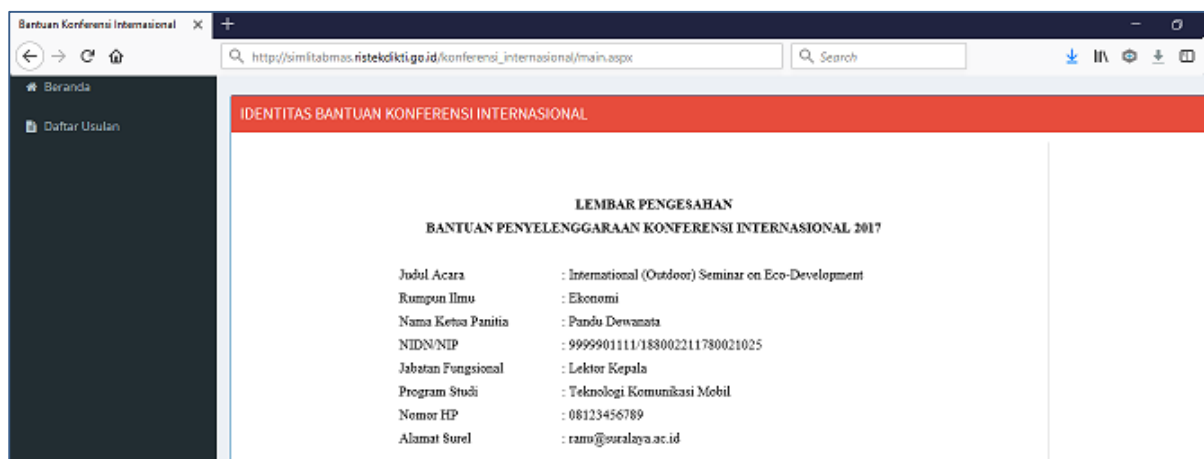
Bantuan Konferensi Internasional ×

http://simlitabmas.ristekdikti.go.id/konferensi_internasional/main.aspx

Search

Beranda

Daftar Usulan

IDENTITAS BANTUAN KONFERENSI INTERNASIONAL

LEMBAR PENGESAHAN
BANTUAN PENYELENGGARAAN KONFERENSI INTERNASIONAL 2017

| | |
|---|---|
| Judul Acara | : International (Outdoor) Seminar on Eco-Development |
| Rumpun Ilmu | : Ekonomi |
| Nama Ketua Panitia | : Pandu Dewanata |
| NIDN/NIP | : 9999901111/188002211780021025 |
| Jabatan Fungsional | : Lektor Kepala |
| Program Studi | : Teknologi Komunikasi Mobil |
| Nomor HP | : 08123456789 |
| Alamat Surel | : ramu@suralaya.ac.id |